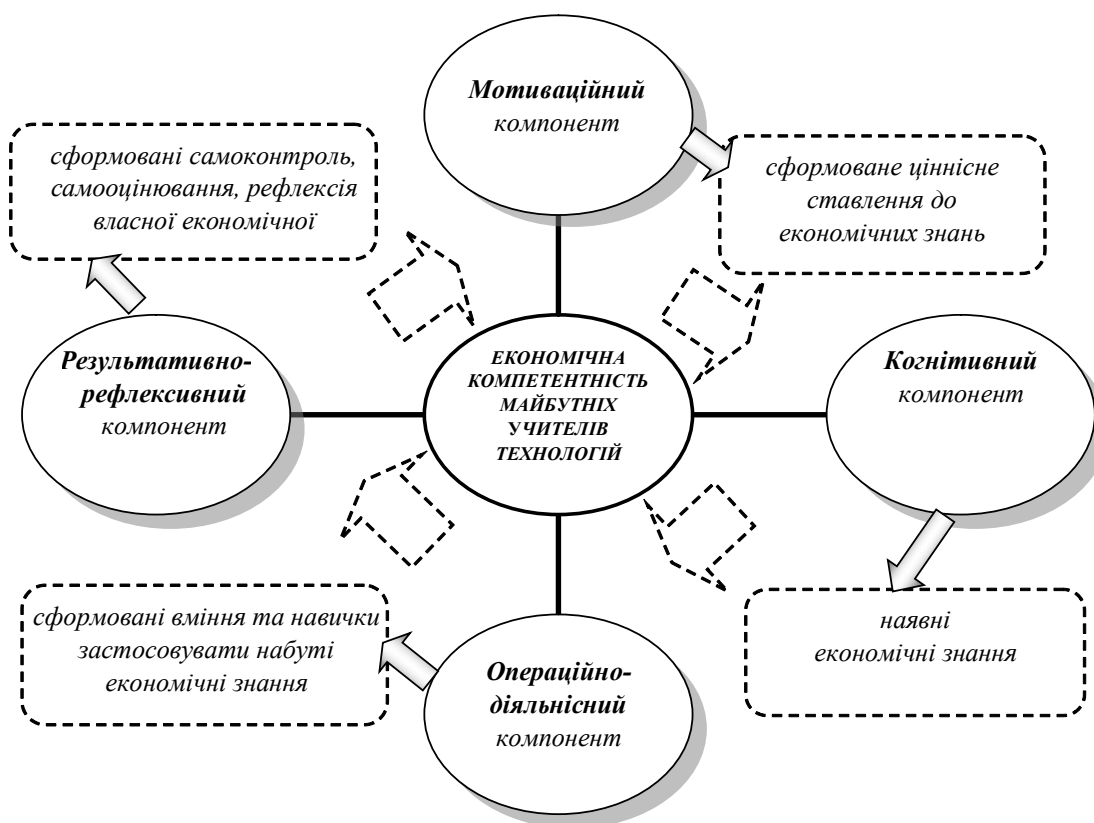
Мотиваційний компонент

сформовані самоконтроль, самооцінювання, рефлексія власної економічної

сформоване ціннісне ставлення до економічних знань

Результативно-рефлексивний компонент

ЕКОНОМІЧНА КОМПЕТЕНТНІСТЬ МАЙБУТНІХ УЧИТЕЛІВ ТЕХНОЛОГІЙ

Когнітивний компонент

сформовані вміння та навички застосовувати набуті економічні знання

наявні економічні знання

Операційно-діяльнісний компонент